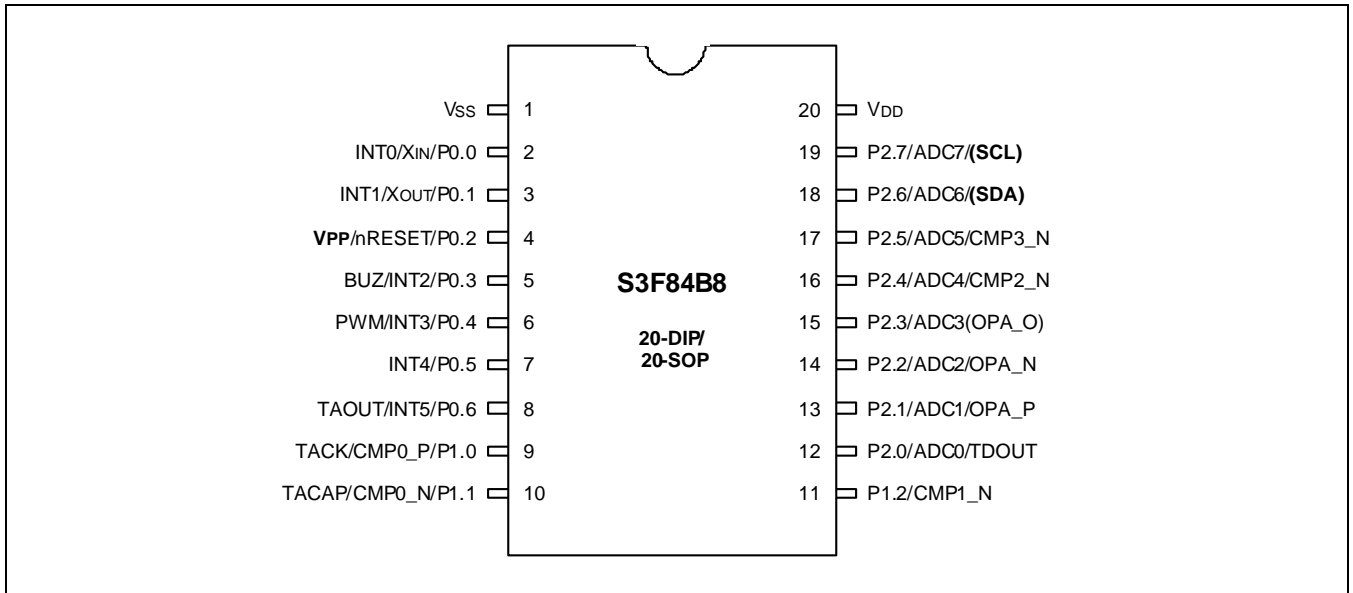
VSS 1
INT0/XIN/P0.0 2
INT1/XOUT/P0.1 3
VPP/nRESET/P0.2 4
BUZ/INT2/P0.3 5
PWM/INT3/P0.4 6
INT4/P0.5 7
TAOUT/INT5/P0.6 8
TACK/CMP0_P/P1.0 9
TACAP/CMP0_N/P1.1 10

S3F84B8

20-DIP/
20-SOP

20 VDD
19 P2.7/ADC7/(SCL)
18 P2.6/ADC6/(SDA)
17 P2.5/ADC5/CMP3_N
16 P2.4/ADC4/CMP2_N
15 P2.3/ADC3(OPA_O)
14 P2.2/ADC2/OPA_N
13 P2.1/ADC1/OPA_P
12 P2.0/ADC0/TDOUT
11 P1.2/CMP1_N